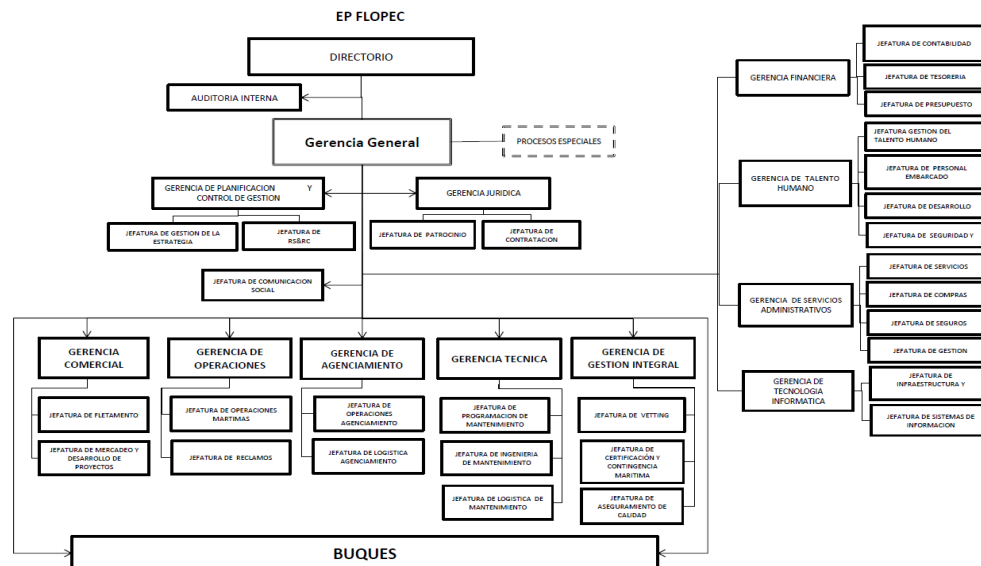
EP FLOPEC

DIRECTORIO

AUDITORIA INTERNA

Gerencia General

PROCESOS ESPECIALES

GERENCIA DE PLANIFICACION Y CONTROL DE GESTION

GERENCIA JURIDICA

JEFATURA DE GESTION DE LA ESTRATEGIA

JEFATURA DE RS&RC

JEFATURA DE PATROCINIO

JEFATURA DE CONTRATACION

JEFATURA DE COMUNICACION SOCIAL

GERENCIA FINANCIERA

JEFATURA DE CONTABILIDAD

JEFATURA DE TESORERIA

JEFATURA DE PRESUPUESTO

GERENCIA DE TALENTO HUMANO

JEFATURA GESTION DEL TALENTO HUMANO

JEFATURA DE PERSONAL EMBARCADO

JEFATURA DE DESARROLLO

JEFATURA DE SEGURIDAD Y

GERENCIA DE SERVICIOS ADMINISTRATIVOS

JEFATURA DE SERVICIOS

JEFATURA DE COMPRAS

JEFATURA DE SEGUROS

JEFATURA DE GESTION

GERENCIA DE TECNOLOGIA INFORMATICA

JEFATURA DE INFRAESTRUCTURA Y

JEFATURA DE SISTEMAS DE INFORMACION

GERENCIA COMERCIAL

JEFATURA DE FLETAMENTO

JEFATURA DE MERCADEO Y DESARROLLO DE PROYECTOS

GERENCIA DE OPERACIONES

JEFATURA DE OPERACIONES MARTIMAS

JEFATURA DE RECLAMOS

GERENCIA DE AGENCIAMIENTO

JEFATURA DE OPERACIONES AGENCIAMIENTO

JEFATURA DE LOGISTICA AGENCIAMIENTO

GERENCIA TECNICA

JEFATURA DE PROGRAMACION DE MANTENIMIENTO

JEFATURA DE INGENIERIA DE MANTENIMIENTO

JEFATURA DE LOGISTICA DE MANTENIMIENTO

GERENCIA DE GESTION INTEGRAL

JEFATURA DE VETTING

JEFATURA DE CERTIFICACION Y CONTINGENCIA MARITIMA

JEFATURA DE ASEGURAMIENTO DE CALIDAD

BUQUES